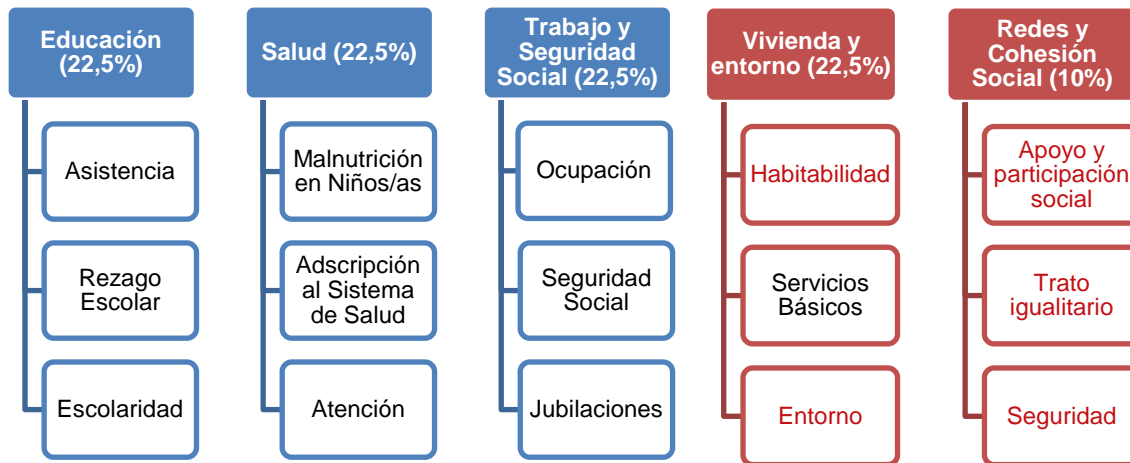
Educación (22,5%)

Asistencia

Rezago Escolar

Escolaridad

Salud (22,5%)

Malnutrición en Niños/as

Adscripción al Sistema de Salud

Atención

Trabajo y Seguridad Social (22,5%)

Ocupación

Seguridad Social

Jubilaciones

Vivienda y entorno (22,5%)

Habitabilidad

Servicios Básicos

Entorno

Redes y Cohesión Social (10%)

Apoyo y participación social

Trato igualitario

Seguridad